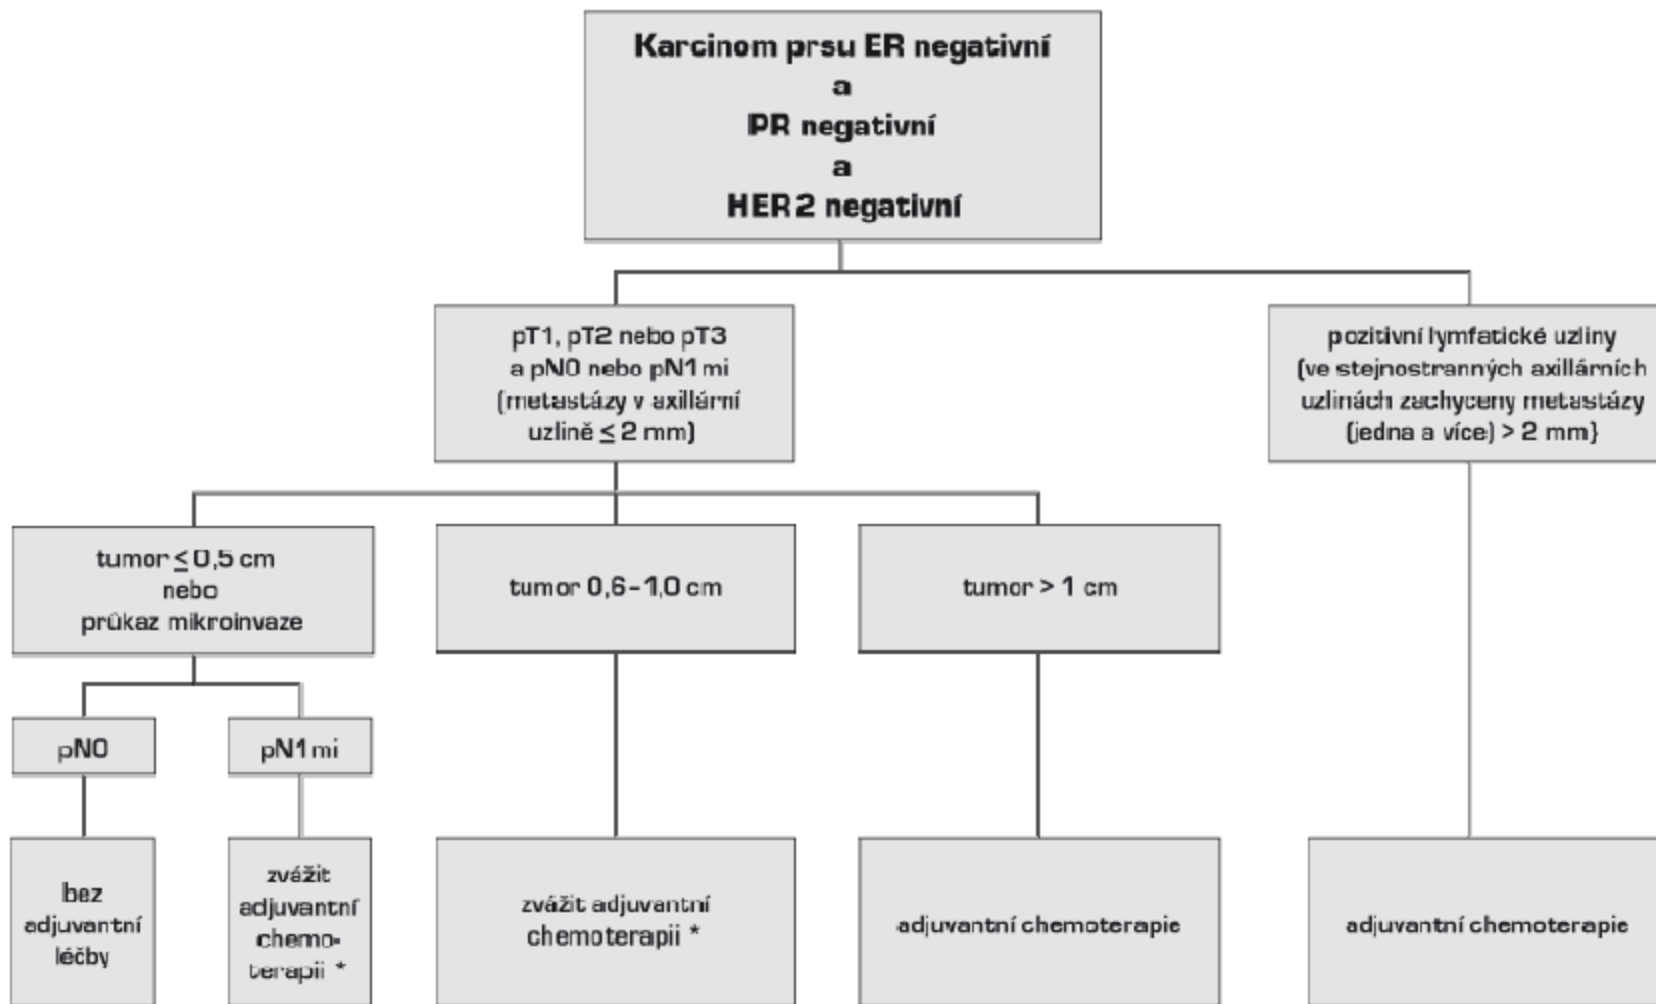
Karcinom prsu ER negativní
a
PR negativní
a
HER 2 negativní

pT1, pT2 nebo pT3 a pN0 nebo pN1 mi (metastázy v axillární uzlině ≤ 2 mm)

pozitivní lymfatické uzliny (ve stejnostranných axillárních uzlinách zachyceny metastázy (jedna a více) > 2 mm)

tumor ≤ 0,5 cm nebo průkaz mikroinvaze

tumor 0,6 - 1,0 cm

tumor > 1 cm

pN0

pN1 mi

bez adjuvantní léčby

zvážit adjuvantní chemoterapii *

zvážit adjuvantní chemoterapii *

adjuvantní chemoterapie

adjuvantní chemoterapie